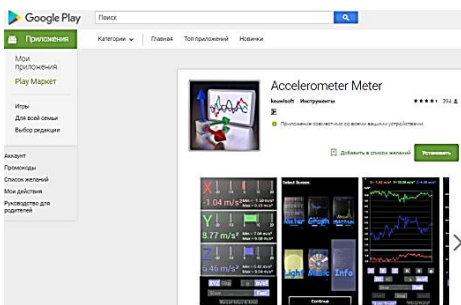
Google Play

Поиск

Приложения

Категории

Главная

Топ приложений

Новинки

Мои приложения

Play Маркет

Игры

Для всей семьи

Выбор редакции

Аккаунт

Промокоды

Список желаний

Мои действия

Руководство для родителей

Accelerometer Meter

keuwlsoft

Инструменты

★★★★ 394

Приложение совместимо со всеми вашими устройствами.

Добавить в список желаний

Установить

X

-1.04 m/s²

Y

8.77 m/s²

Z

0.46 m/s²

Select Screen

Meter

Graph

Light

Music

Info

Continue